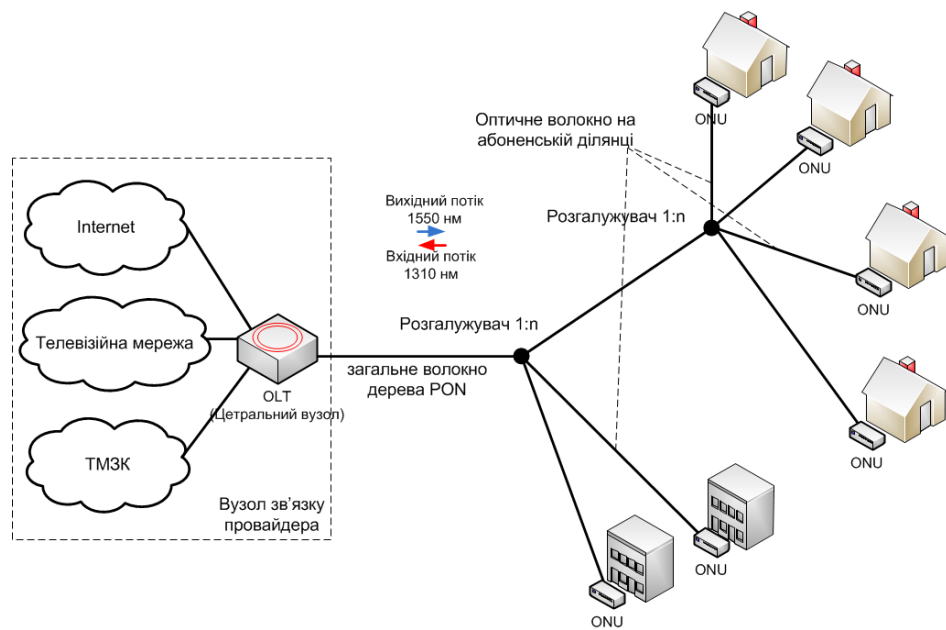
Оптичне волокно на абоненській ділянці

ONU

ONU

Internet

Вихідний потік
1550 нм

Вхідний потік
1310 нм

Розгалужувач 1:n

ONU

Телевізійна мережа

OLT
(Цетральний вузол)

Розгалужувач 1:n

загальне волокно дерева PON

ONU

ТМЗК

Вузол зв'язку провайдера

ONU

ONU